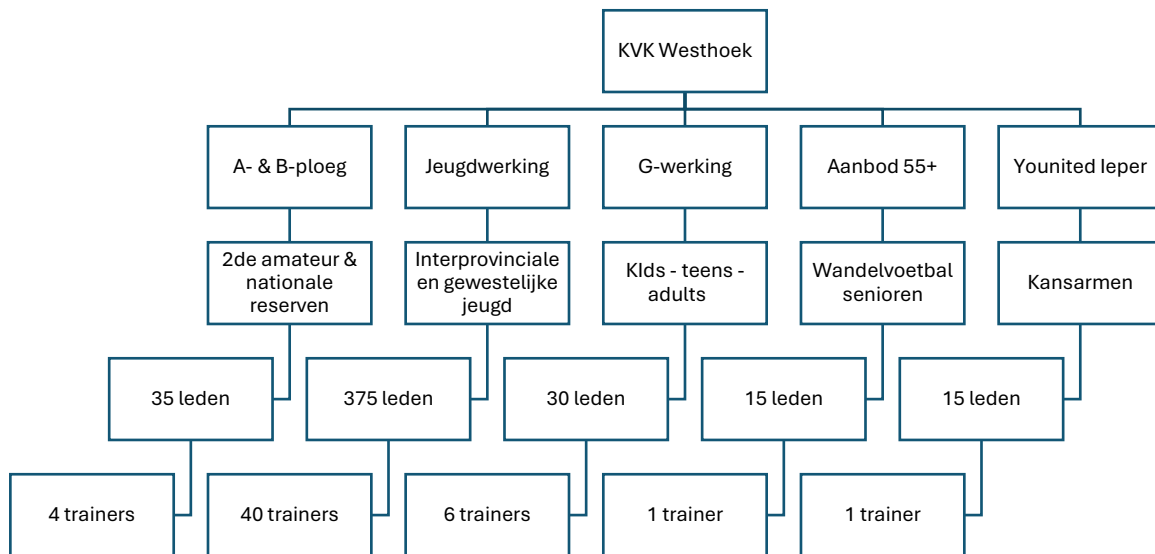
KVK Westhoek

A- & B-ploeg

Jeugdwerking

G-werking

Aanbod 55+

Younited Ieper

2de amateur & nationale reserven

Interprovinciale en gewestelijke jeugd

KIds - teens - adults

Wandelvoetbal senioren

Kansarmen

35 leden

375 leden

30 leden

15 leden

15 leden

4 trainers

40 trainers

6 trainers

1 trainer

1 trainer